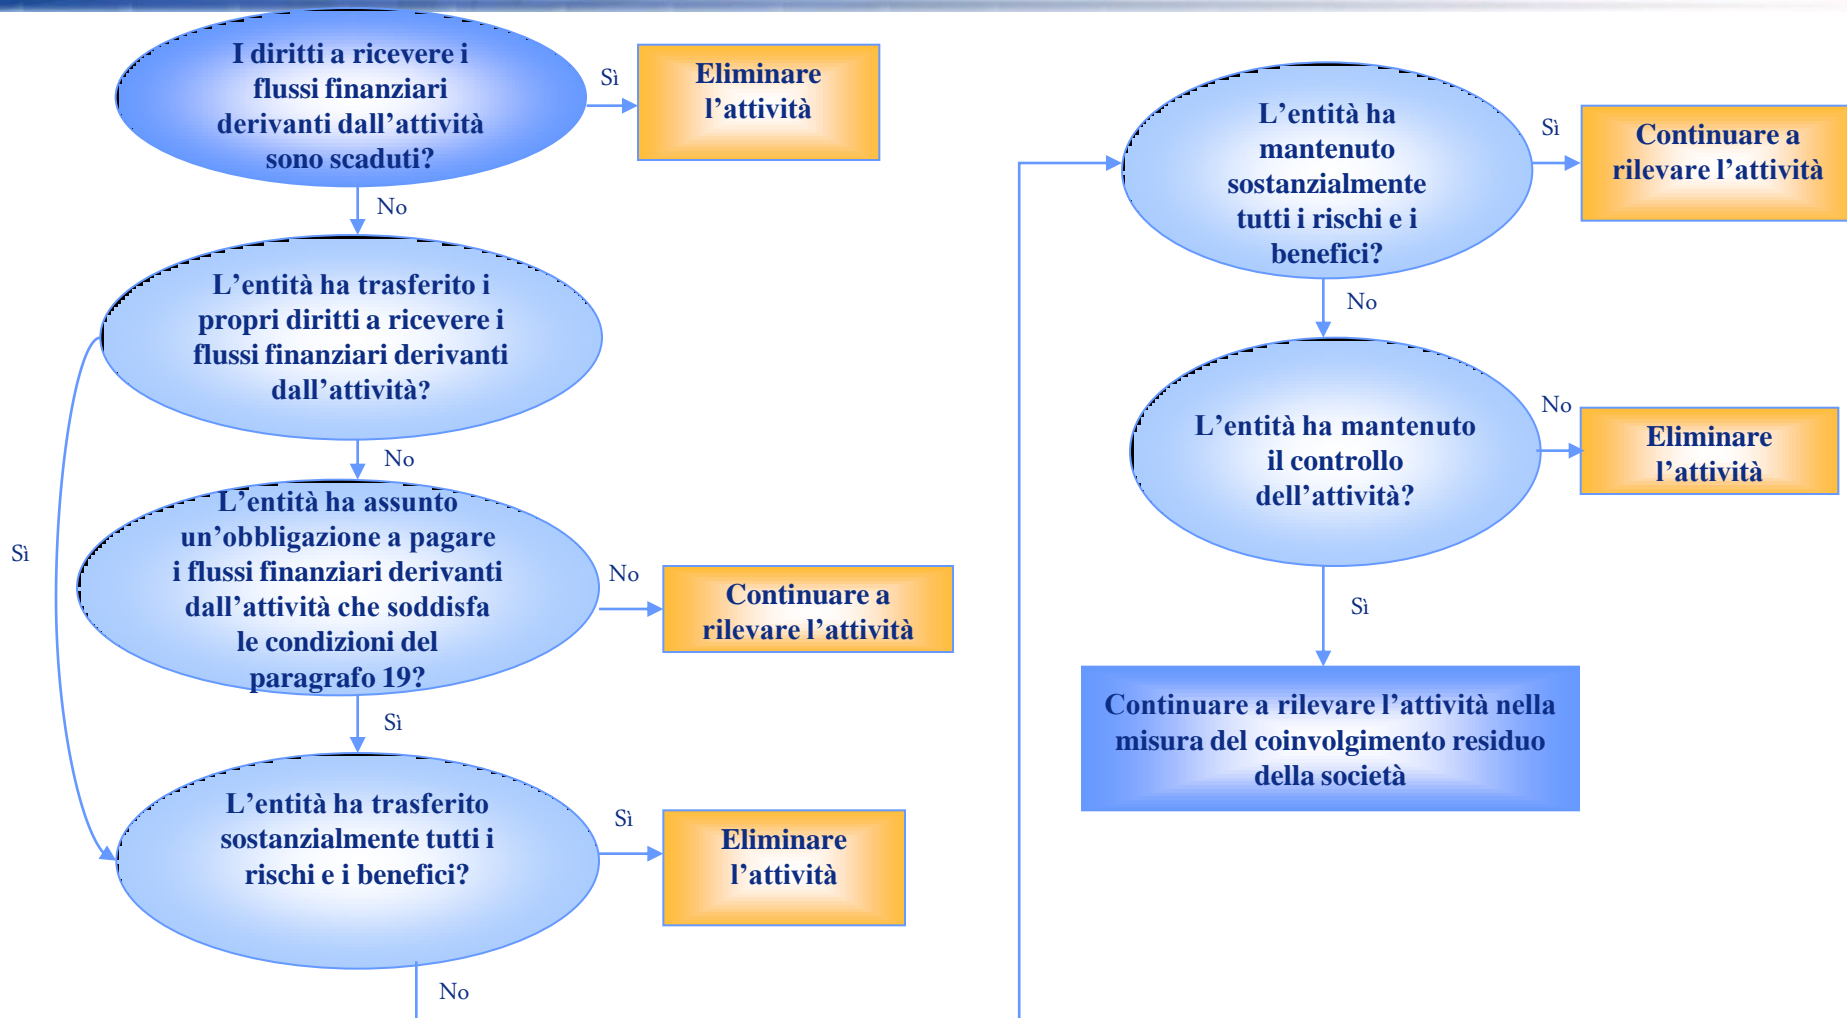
I diritti a ricevere i flussi finanziari derivanti dall'attività sono scaduti?

Sì

Eliminare l'attività

No

L'entità ha trasferito i propri diritti a ricevere i flussi finanziari derivanti dall'attività?

No

Sì

L'entità ha assunto un'obbligazione a pagare i flussi finanziari derivanti dall'attività che soddisfa le condizioni del paragrafo 19?

No

Continuare a rilevare l'attività

Sì

L'entità ha trasferito sostanzialmente tutti i rischi e i benefici?

Sì

Eliminare l'attività

No

L'entità ha mantenuto sostanzialmente tutti i rischi e i benefici?

Sì

Continuare a rilevare l'attività

No

L'entità ha mantenuto il controllo dell'attività?

No

Eliminare l'attività

Sì

Continuare a rilevare l'attività nella misura del coinvolgimento residuo della società